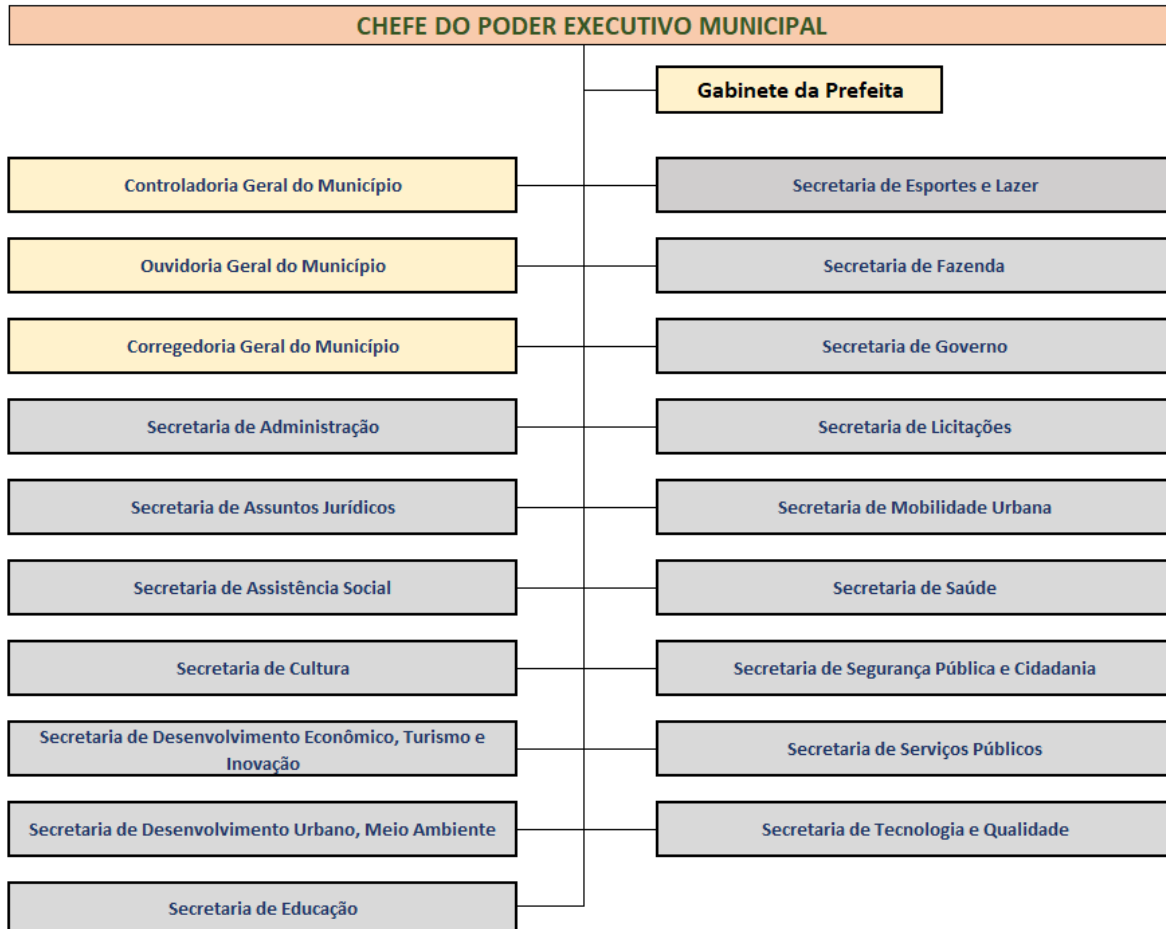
CHEFE DO PODER EXECUTIVO MUNICIPAL

Gabinete da Prefeita

Controladoria Geral do Município

Ouvidoria Geral do Município

Corregedoria Geral do Município

Secretaria de Administração

Secretaria de Assuntos Jurídicos

Secretaria de Assistência Social

Secretaria de Cultura

Secretaria de Desenvolvimento Econômico, Turismo e Inovação

Secretaria de Desenvolvimento Urbano, Meio Ambiente

Secretaria de Educação

Secretaria de Esportes e Lazer

Secretaria de Fazenda

Secretaria de Governo

Secretaria de Licitações

Secretaria de Mobilidade Urbana

Secretaria de Saúde

Secretaria de Segurança Pública e Cidadania

Secretaria de Serviços Públicos

Secretaria de Tecnologia e Qualidade